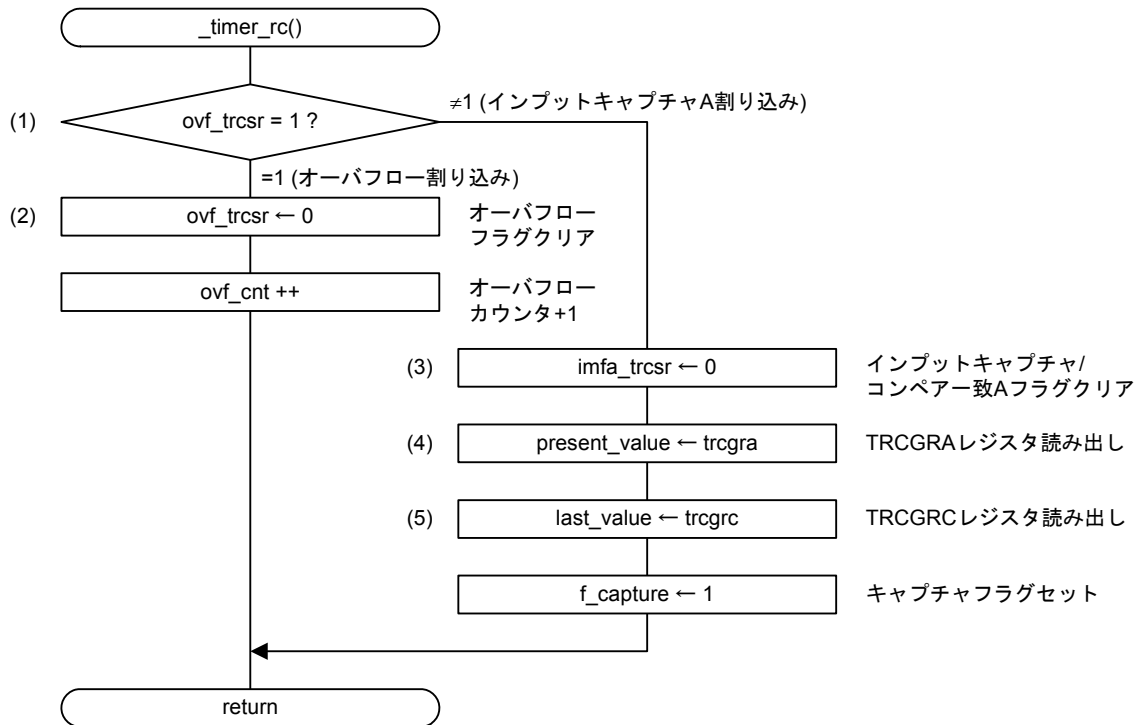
_timer_rc()

(1) ovf_trcsr = 1 ?

$\neq$1 (インプットキャプチャA割り込み)

=1 (オーバフロー割り込み)

(2) ovf_trcsr ← 0

オーバフロー フラグクリア

ovf_cnt ++

オーバフロー カウンタ+1

(3) imfa_trcsr ← 0

インプットキャプチャ/ コンペア一致Aフラグクリア

(4) present_value ← trcgra

TRCGRAレジスタ読み出し

(5) last_value ← trcgrc

TRCGRCレジスタ読み出し

f_capture ← 1

キャプチャフラグセット

return